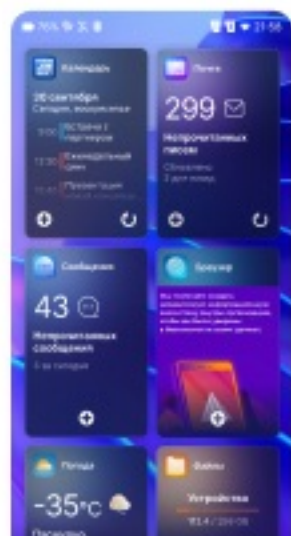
21:56

Календарь

20 сентября
Сегодня, воскресенье

10:00 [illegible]

12:30 Ежедневный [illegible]

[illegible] Презентация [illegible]

Почта

299

Непрочитанных писем

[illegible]

Сообщения

43

Непрочитанных сообщений

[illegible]

Браузер

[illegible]

Погода

-35°C

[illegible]

Файлы

Устройство

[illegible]